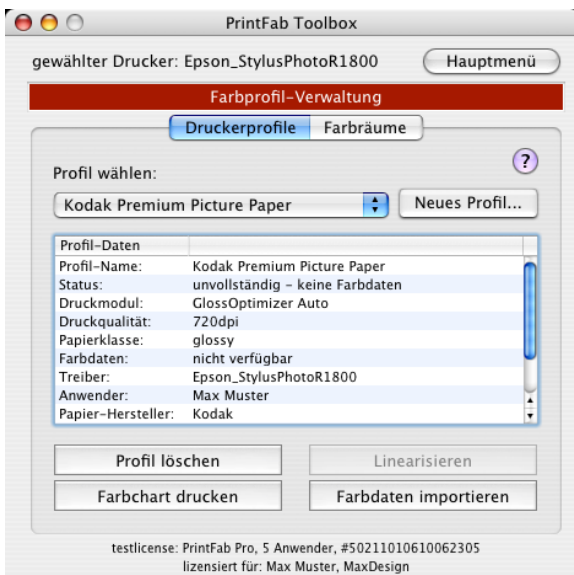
PrintFab Toolbox

gewählter Drucker: Epson_StylusPhotoR1800

Hauptmenü

Farbprofil-Verwaltung

Druckerprofile | Farbräume

Profil wählen:

?

Kodak Premium Picture Paper

Neues Profil...

| Profil-Daten | |
|---|---|
| Profil-Name: | Kodak Premium Picture Paper |
| Status: | unvollständig - keine Farbdaten |
| Druckmodul: | GlossOptimizer Auto |
| Druckqualität: | 720dpi |
| Papierklasse: | glossy |
| Farbdaten: | nicht verfügbar |
| Treiber: | Epson_StylusPhotoR1800 |
| Anwender: | Max Muster |
| Papier-Hersteller: | Kodak |

Profil löschen

Linearisieren

Farbchart drucken

Farbdaten importieren

testlicense: PrintFab Pro, 5 Anwender, #50211010610062305
lizensiert für: Max Muster, MaxDesign